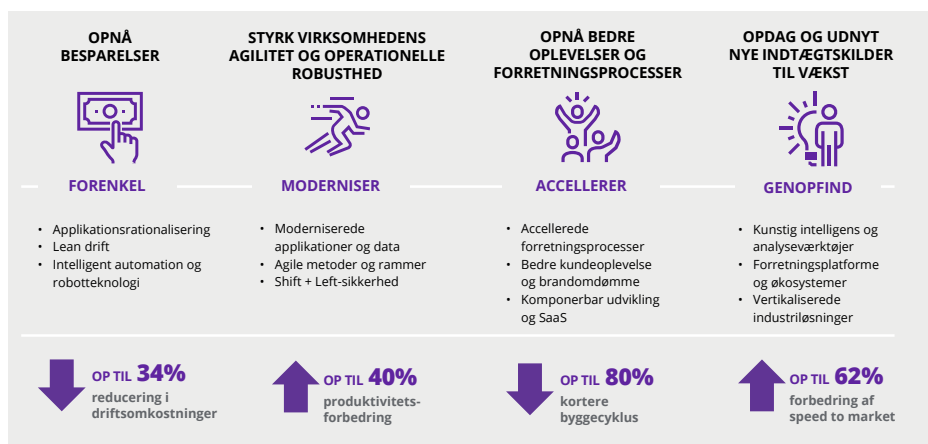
OPNÅ BESPARELSER

STYRK VIRKSOMHEDENS AGILITET OG OPERATIONELLE ROBUSTHED

OPNÅ BEDRE OPLEVELSER OG FORRETNINGSPROCESSER

OPDAG OG UDNYT NYE INDTÆGTSKILDER TIL VÆKST

FORENKEL

- Applikationsrationalisering
- Lean drift
- Intelligent automation og robotteknologi

MODERNISER

- Moderniserede applikationer og data
- Agile metoder og rammer
- Shift + Left-sikkerhed

ACCELLERER

- Accellerede forretningsprocesser
- Bedre kundeoplevelse og brandomdømme
- Komponerbar udvikling og SaaS

GENOPFIND

- Kunstig intelligens og analyseværktøjer
- Forretningsplatforme og økosystemer
- Vertikaliserede industriløsninger

OP TIL 34%
reducering i driftsomkostninger

OP TIL 40%
produktivitets-forbedring

OP TIL 80%
kortere byggecyklus

OP TIL 62%
forbedring af speed to market